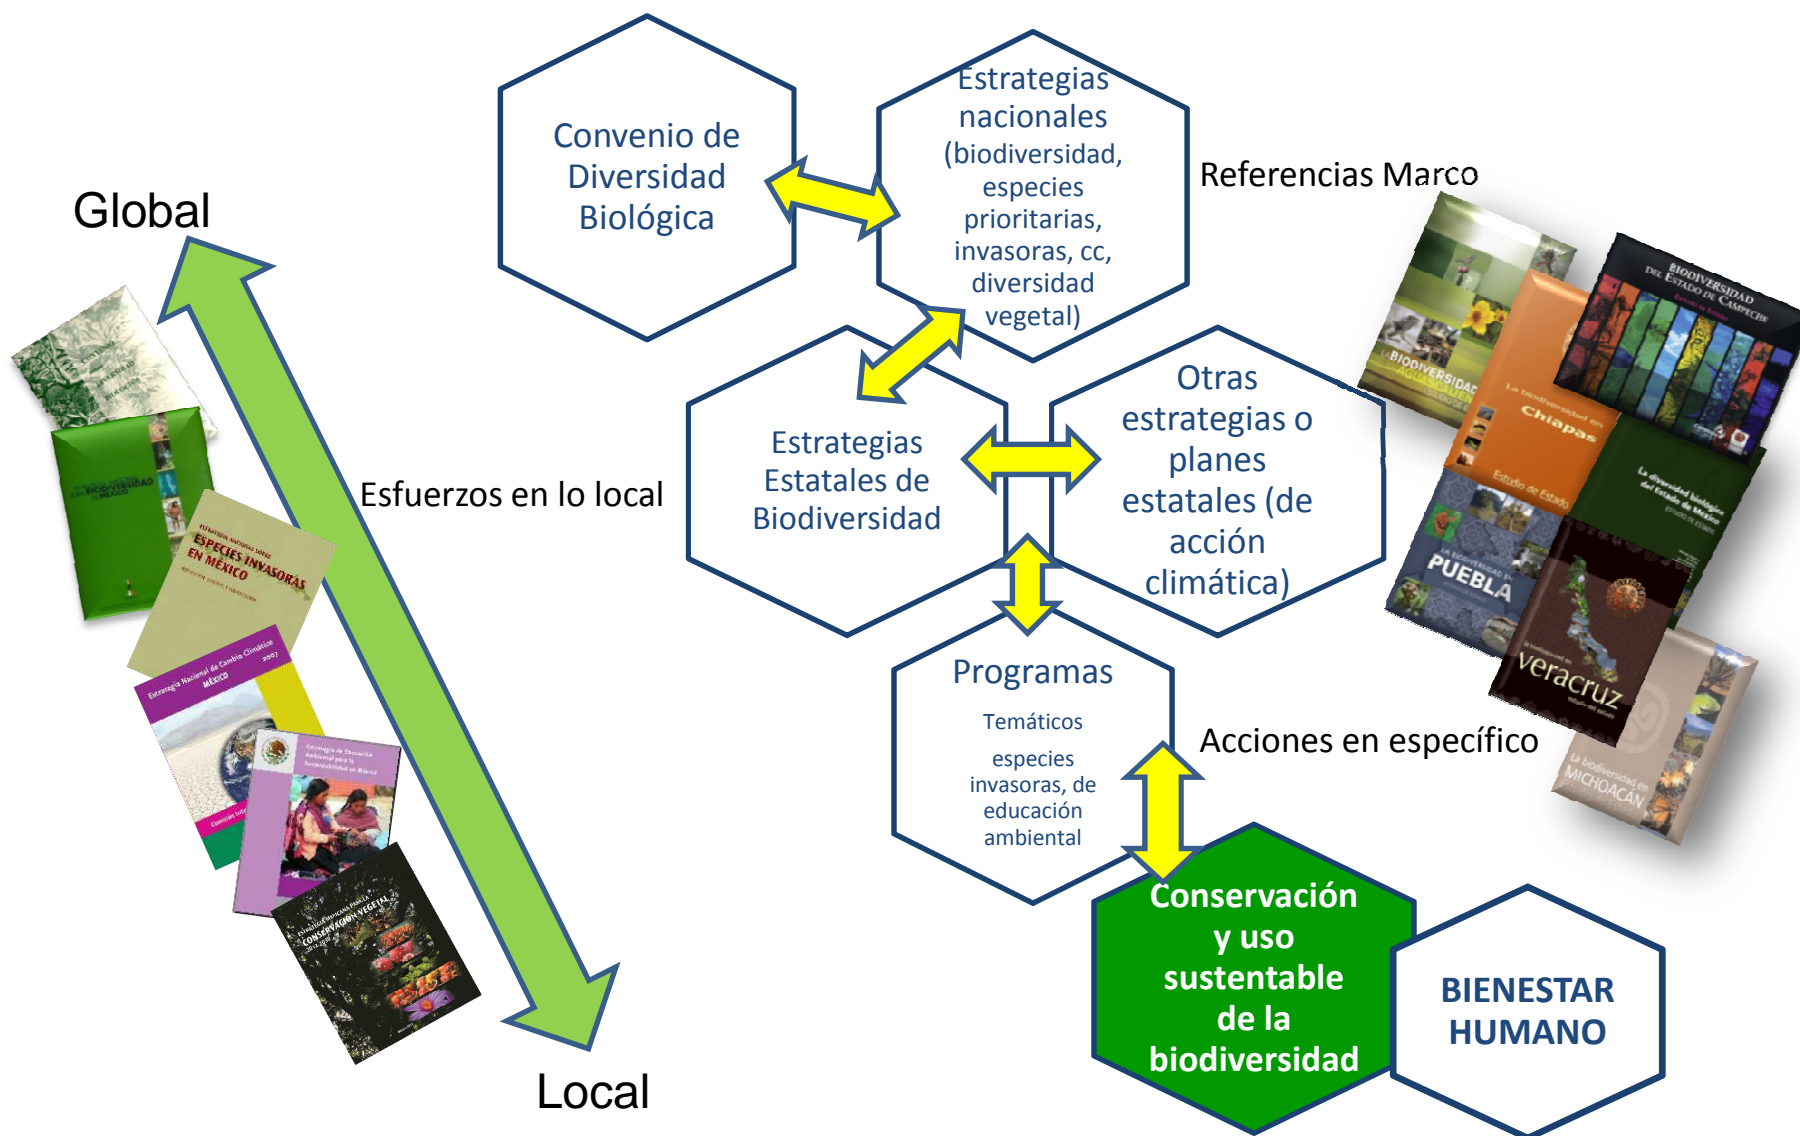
Global

Esfuerzos en lo local

Local

Convenio de Diversidad Biológica

Estrategias nacionales (biodiversidad, especies prioritarias, invasoras, cc, diversidad vegetal)

Referencias Marco

Estrategias Estatales de Biodiversidad

Otras estrategias o planes estatales (de acción climática)

Programas

Temáticos

especies invasoras, de educación ambiental

Acciones en específico

Conservación y uso sustentable de la biodiversidad

BIENESTAR HUMANO

BIODIVERSIDAD

BIODIVERSIDAD DEL ESTADO DE CAMPECHE

La biodiversidad en Chiapas

Estudio de Estado

La diversidad biológica del Estado de México

PUEBLA

veracruz

La biodiversidad en MICHOACÁN

ESPECIES INVASORAS EN MÉXICO

Estrategia Nacional de Cambio Climático MÉXICO 2007

CONSERVACIÓN VEGETAL